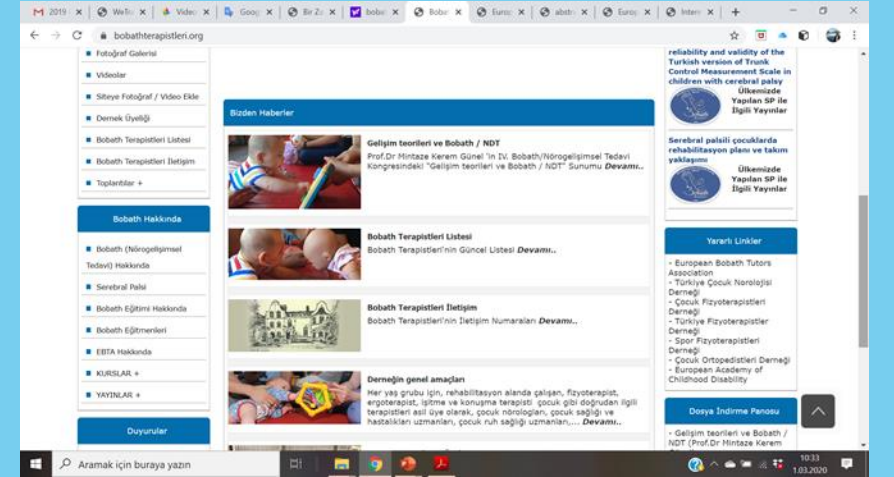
2019 | WeTr | Video | Goog | Bir Za | bobat | Bobat | Europ | abstr | Europ | Intern

bobathterapistleri.org

Fotoğraf Galerisi
Videolar
Siteye Fotoğraf / Video Ekle
Dernek Üyeliği
Bobath Terapistleri Listesi
Bobath Terapistleri İletişim
Toplantılar +

Bobath Hakkında
Bobath (Nörogelişimsel Tedavi) Hakkında
Serebral Palsi
Bobath Eğitimi Hakkında
Bobath Eğitmenleri
EBTA Hakkında
KURSLAR +
YAYINLAR +

Duyurular

Bizden Haberler

Gelişim teorileri ve Bobath / NDT
Prof.Dr Mintaze Kerem Günel 'in IV. Bobath/Nörogelişimsel Tedavi Kongresindeki "Gelişim teorileri ve Bobath / NDT" Sunumu Devamı..

Bobath Terapistleri Listesi
Bobath Terapistleri'nin Güncel Listesi Devamı..

Bobath Terapistleri İletişim
Bobath Terapistleri'nin İletişim Numaraları Devamı..

Derneğin genel amaçları
Her yaş grubu için, rehabilitasyon alanda çalışan, fizyoterapist, ergoterapist, işitme ve konuşma terapisti çocuk gibi doğrudan ilgili terapistleri asil üye olarak, çocuk nörologları, çocuk sağlığı ve hastalıkları uzmanları, çocuk ruh sağlığı uzmanları,.... Devamı..

reliability and validity of the Turkish version of Trunk Control Measurement Scale in children with cerebral palsy
Ülkemizde Yapılan SP ile İlgili Yayınlar

Serebral palsili çocuklarda rehabilitasyon planı ve takım yaklaşımı
Ülkemizde Yapılan SP ile İlgili Yayınlar

Yararlı Linkler
- European Bobath Tutors Association
- Türkiye Çocuk Norolojisi Derneği
- Çocuk Fizyoterapistleri Derneği
- Türkiye Fizyoterapistler Derneği
- Spor Fizyoterapistleri Derneği
- Çocuk Ortopedistleri Derneği
- European Academy of Childhood Disability

Dosya İndirme Panosu
- Gelişim teorileri ve Bobath / NDT (Prof.Dr Mintaze Kerem

Aramak için buraya yazın
10:33
1.03.2020